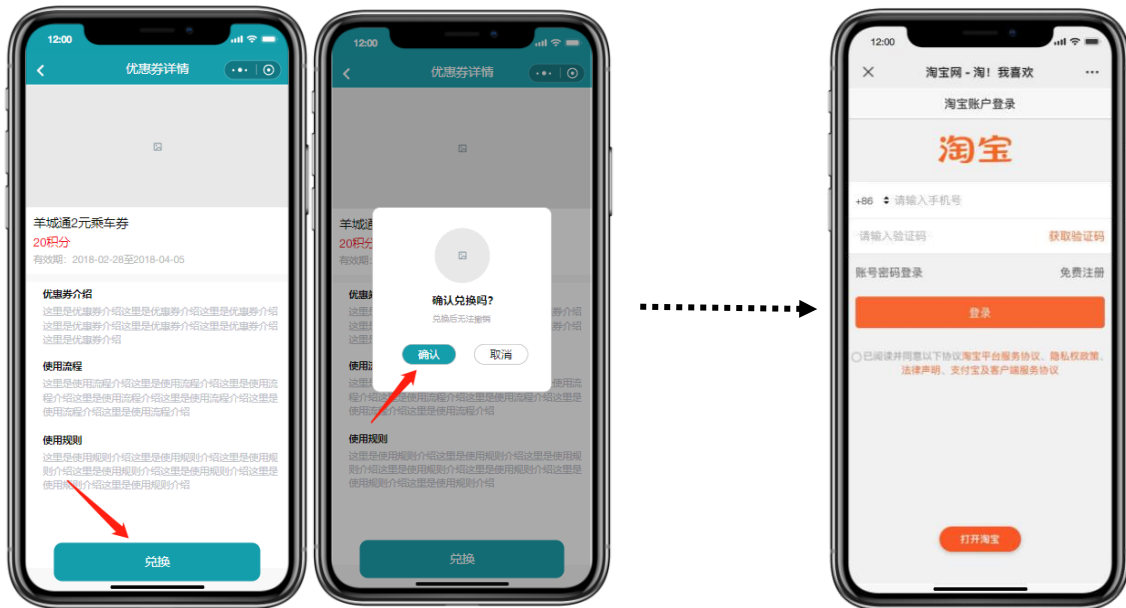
12:00

优惠券详情

羊城通2元乘车券

20积分

有效期：2018-02-28至2018-04-05

优惠券介绍

这里是优惠券介绍这里是优惠券介绍这里是优惠券介绍这里是优惠券介绍这里是优惠券介绍这里是优惠券介绍这里是优惠券介绍

使用流程

这里是使用流程介绍这里是使用流程介绍这里是使用流程介绍这里是使用流程介绍这里是使用流程介绍这里是使用流程介绍这里是使用流程介绍

使用规则

这里是使用规则介绍这里是使用规则介绍这里是使用规则介绍这里是使用规则介绍这里是使用规则介绍这里是使用规则介绍这里是使用规则介绍

兑换

12:00

优惠券详情

羊城通

20积分

有效期：2018-02-28至2018-04-05

优惠

使用流

使用规则

这里是使用规则介绍这里是使用规则介绍这里是使用规则介绍这里是使用规则介绍这里是使用规则介绍这里是使用规则介绍这里是使用规则介绍

确认兑换吗?

兑换后无法撤销

确认

取消

兑换

12:00

淘宝网 - 淘！我喜欢

淘宝账户登录

淘宝

+86 请输入手机号

请输入验证码

获取验证码

账号密码登录

免费注册

登录

已阅读并同意以下协议淘宝平台服务协议、隐私权政策、法律声明、支付宝及客户端服务协议

打开淘宝